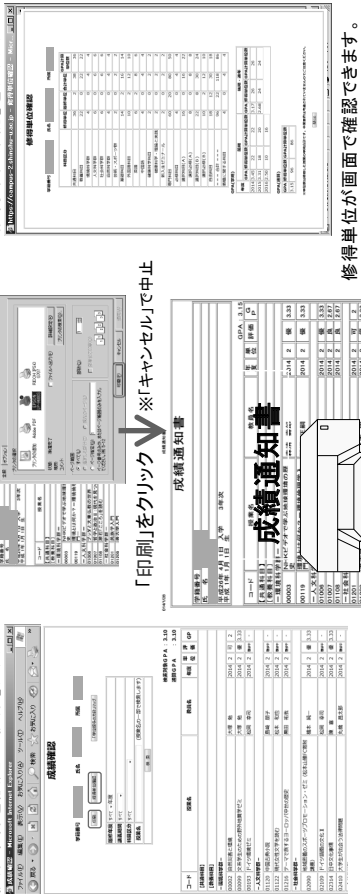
成績確認 - Microsoft Internet Explorer

ファイル(F) 編集(E) 表示(V) お気に入り(A) ツール(T) ヘルプ(H)

成績確認

学籍番号 氏名 所属

修得単位GPA 3.10
通算GPA 3.10

| コード | 授業名 | 教員名 | 年度 | 単位 | 評価 | GP |
|---|---|---|---|---|---|---|
| 00003 | | | 2014 | 2 | | 3 |
| 00119 | | | 2014 | 2 | | |

「印刷」をクリック ※「キャンセル」で中止

成績通知書

学籍番号
氏名

平成26年4月1日 入学
平成 年 1月 1日 生

3年次

教務委員

GPA 3.15

| コード | | 年度 | 単位 | 評価 | GP |
|---|---|---|---|---|---|
| 00003 | | 2014 | 2 | 優 | 3.33 |
| 00119 | | 2014 | 2 | 優 | 3.33 |
| 01007 | | 2014 | 2 | 優 | 2.67 |
| 01201 | | 2014 | 2 | 優 | 2.67 |

成績通知書

修得単位確認

修得単位が画面で確認できます。